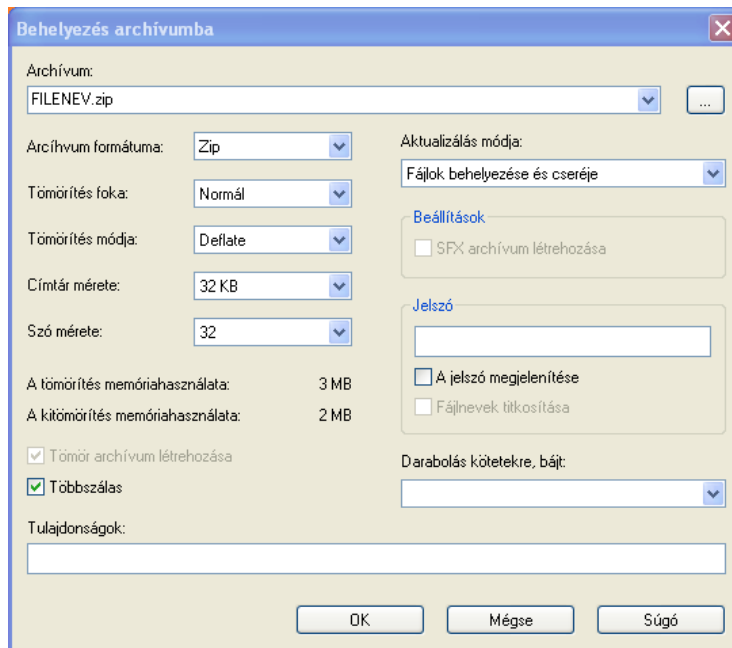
Behelyezés archívumba

Archívum:

FILENEV.zip

...

Arcíhvum formátuma: Zip

Tömörítés foka: Normál

Tömörítés módja: Deflate

Címtár mérete: 32 KB

Szó mérete: 32

A tömörítés memóriahasználata: 3 MB

A kitömörítés memóriahasználata: 2 MB

Tömör archívum létrehozása

Többszálas

Aktualizálás módja:

Fájlok behelyezése és cseréje

Beállítások

SFX archívum létrehozása

Jelszó

A jelszó megjelenítése

Fájlnevek titkosítása

Darabolás kötetekre, bájt:

Tulajdonságok:

OK

Mégse

Súgó